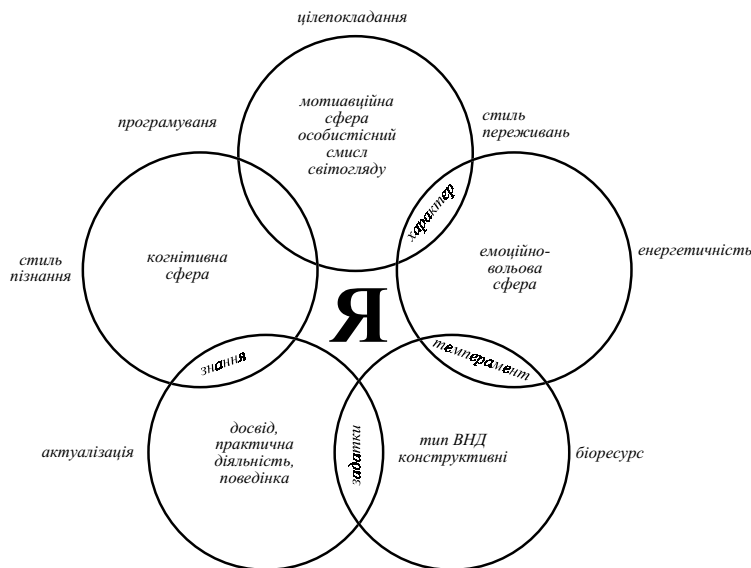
цілепокладання

програмуваня

мотиавційна сфера особистісний смисл світогляду

стиль переживань

характер

стиль пізнання

когнітивна сфера

емоційно-вольова сфера

енергетичність

Я

знання

темперамент

актуалізація

досвід, практична діяльність, поведінка

задатки

тип ВНД конструктивні

біоресурс